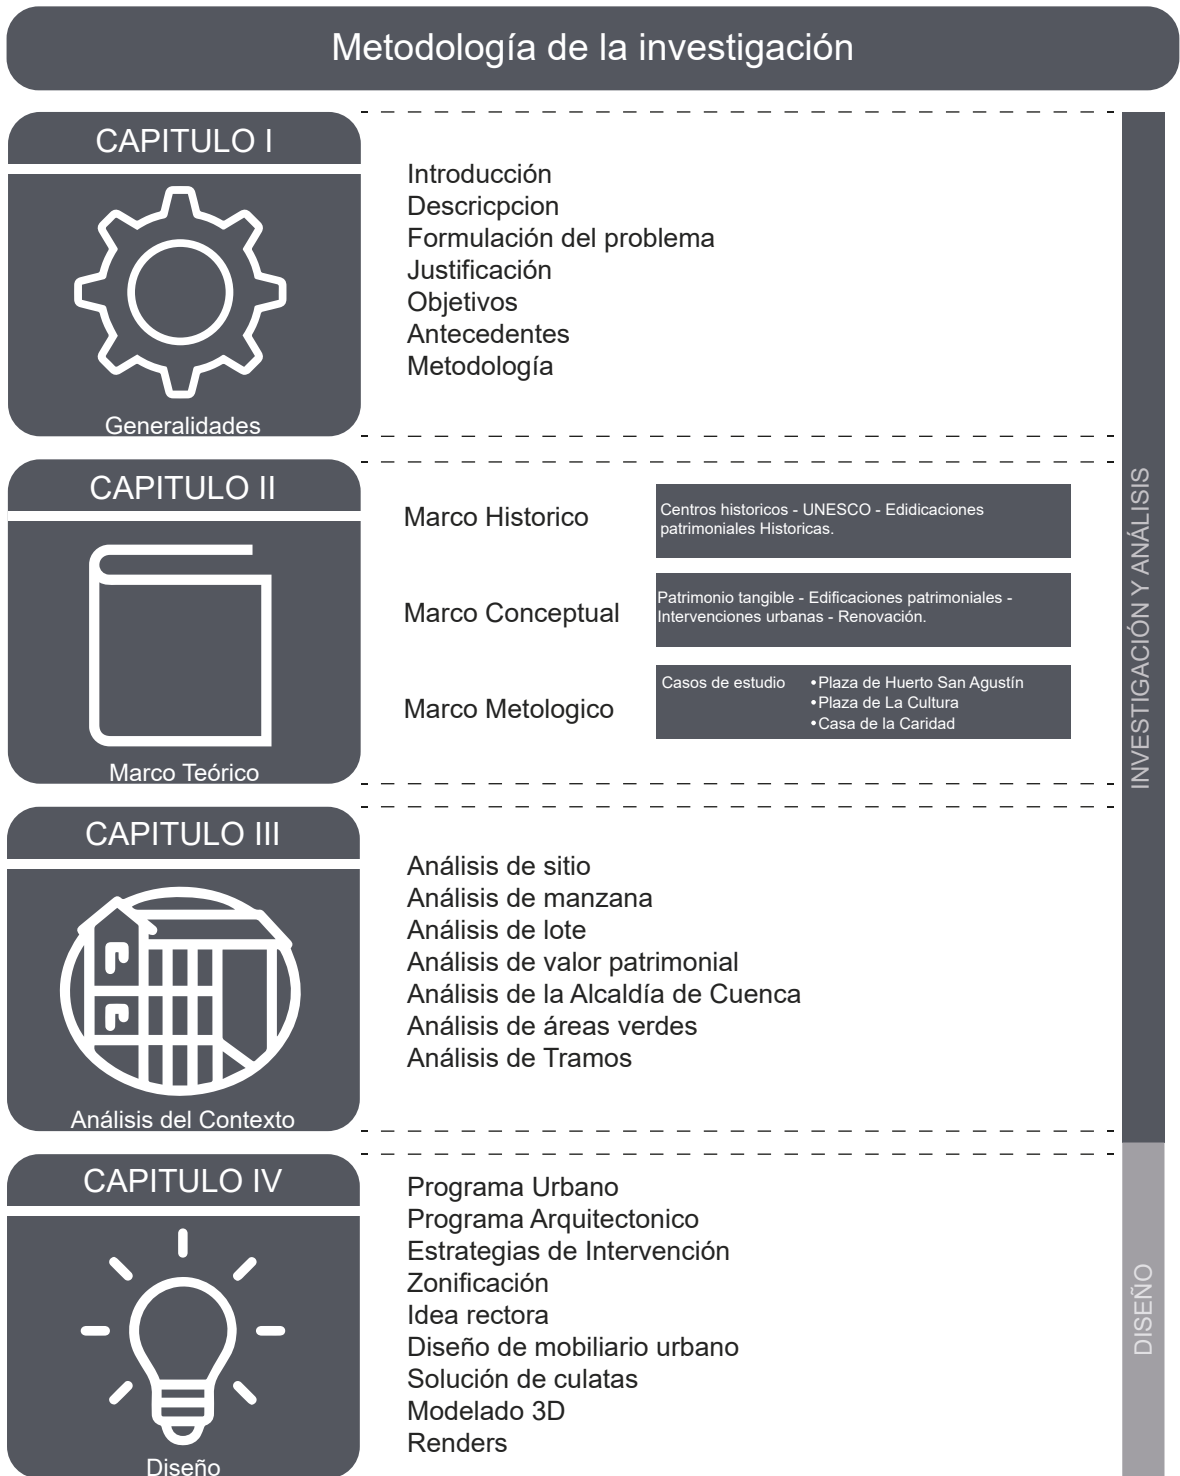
Metodología de la investigación

CAPITULO I

Generalidades

Introducción
Descricpcion
Formulación del problema
Justificación
Objetivos
Antecedentes
Metodología

CAPITULO II

Marco Teórico

Marco Historico

Centros historicos - UNESCO - Edidicaciones patrimoniales Historicas.

Marco Conceptual

Patrimonio tangible - Edificaciones patrimoniales - Intervenciones urbanas - Renovación.

Marco Metologico

Casos de estudio
•Plaza de Huerto San Agustín
•Plaza de La Cultura
•Casa de la Caridad

CAPITULO III

Análisis del Contexto

Análisis de sitio
Análisis de manzana
Análisis de lote
Análisis de valor patrimonial
Análisis de la Alcaldía de Cuenca
Análisis de áreas verdes
Análisis de Tramos

CAPITULO IV

Diseño

Programa Urbano
Programa Arquitectonico
Estrategias de Intervención
Zonificación
Idea rectora
Diseño de mobiliario urbano
Solución de culatas
Modelado 3D
Renders

INVESTIGACIÓN Y ANÁLISIS

DISEÑO